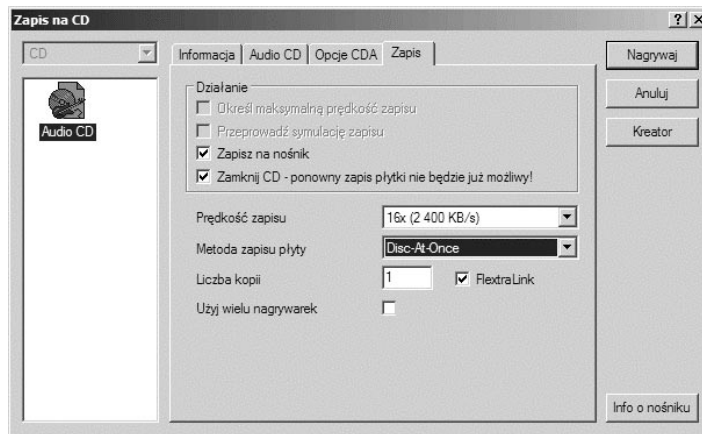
Zapis na CD

?

×

CD

Audio CD

Informacja | Audio CD | Opcje CDA | Zapis

Działanie

Określ maksymalną prędkość zapisu

Przeprowadź symulację zapisu

Zapisz na nośnik

Zamknij CD - ponowny zapis płytki nie będzie już możliwy!

Prędkość zapisu | 16x (2 400 KB/s)

Metoda zapisu płyty | Disc-At-Once

Liczba kopii | 1 | FlextraLink

Użyj wielu nagrywarek

Nagrywaj

Anuluj

Kreator

Info o nośniku